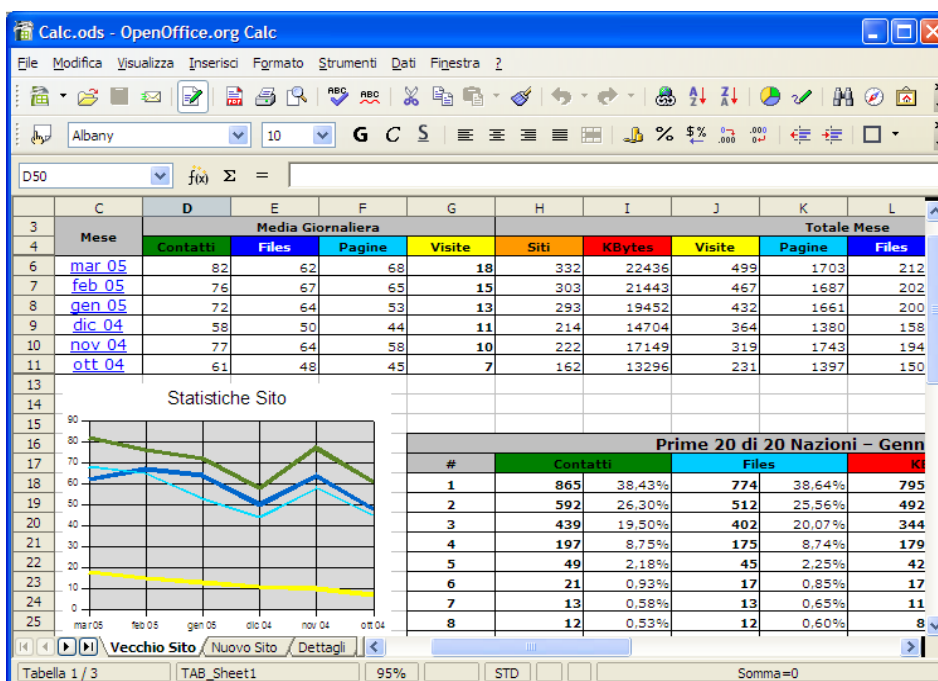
Calc.ods - OpenOffice.org Calc

File Modifica Visualizza Inserisci Formato Strumenti Dati Finestra ?

Albany 10 G C S

D50 f(x) Σ =

| | C | D | E | F | G | H | I | J | K | L |
|---|---|---|---|---|---|---|---|---|---|---|
| 3 | Mese | Media Giornaliera | | | | Totale Mese | | | | |
| 4 | | Contatti | Files | Pagine | Visite | Siti | KBytes | Visite | Pagine | Files |
| 6 | mar 05 | 82 | 62 | 68 | 18 | 332 | 22436 | 499 | 1703 | 212 |
| 7 | feb 05 | 76 | 67 | 65 | 15 | 303 | 21443 | 467 | 1687 | 202 |
| 8 | gen 05 | 72 | 64 | 53 | 13 | 293 | 19452 | 432 | 1661 | 200 |
| 9 | dic 04 | 58 | 50 | 44 | 11 | 214 | 14704 | 364 | 1380 | 158 |
| 10 | nov 04 | 77 | 64 | 58 | 10 | 222 | 17149 | 319 | 1743 | 194 |
| 11 | ott 04 | 61 | 48 | 45 | 7 | 162 | 13296 | 231 | 1397 | 150 |

Statistiche Sito

90 80 70 60 50 40 30 20 10 0

mar 05 feb 05 gen 05 dic 04 nov 04 ott 04

Prime 20 di 20 Nazioni – Genn

| # | Contatti | | Files | | KI |
|---|---|---|---|---|---|
| 1 | 865 | 38,43% | 774 | 38,64% | 795 |
| 2 | 592 | 26,30% | 512 | 25,56% | 492 |
| 3 | 439 | 19,50% | 402 | 20,07% | 344 |
| 4 | 197 | 8,75% | 175 | 8,74% | 179 |
| 5 | 49 | 2,18% | 45 | 2,25% | 42 |
| 6 | 21 | 0,93% | 17 | 0,85% | 17 |
| 7 | 13 | 0,58% | 13 | 0,65% | 11 |
| 8 | 12 | 0,53% | 12 | 0,60% | 8 |

Vecchio Sito / Nuovo Sito / Dettagli

Tabella 1 / 3 TAB_Sheet1 95% STD Somma=0